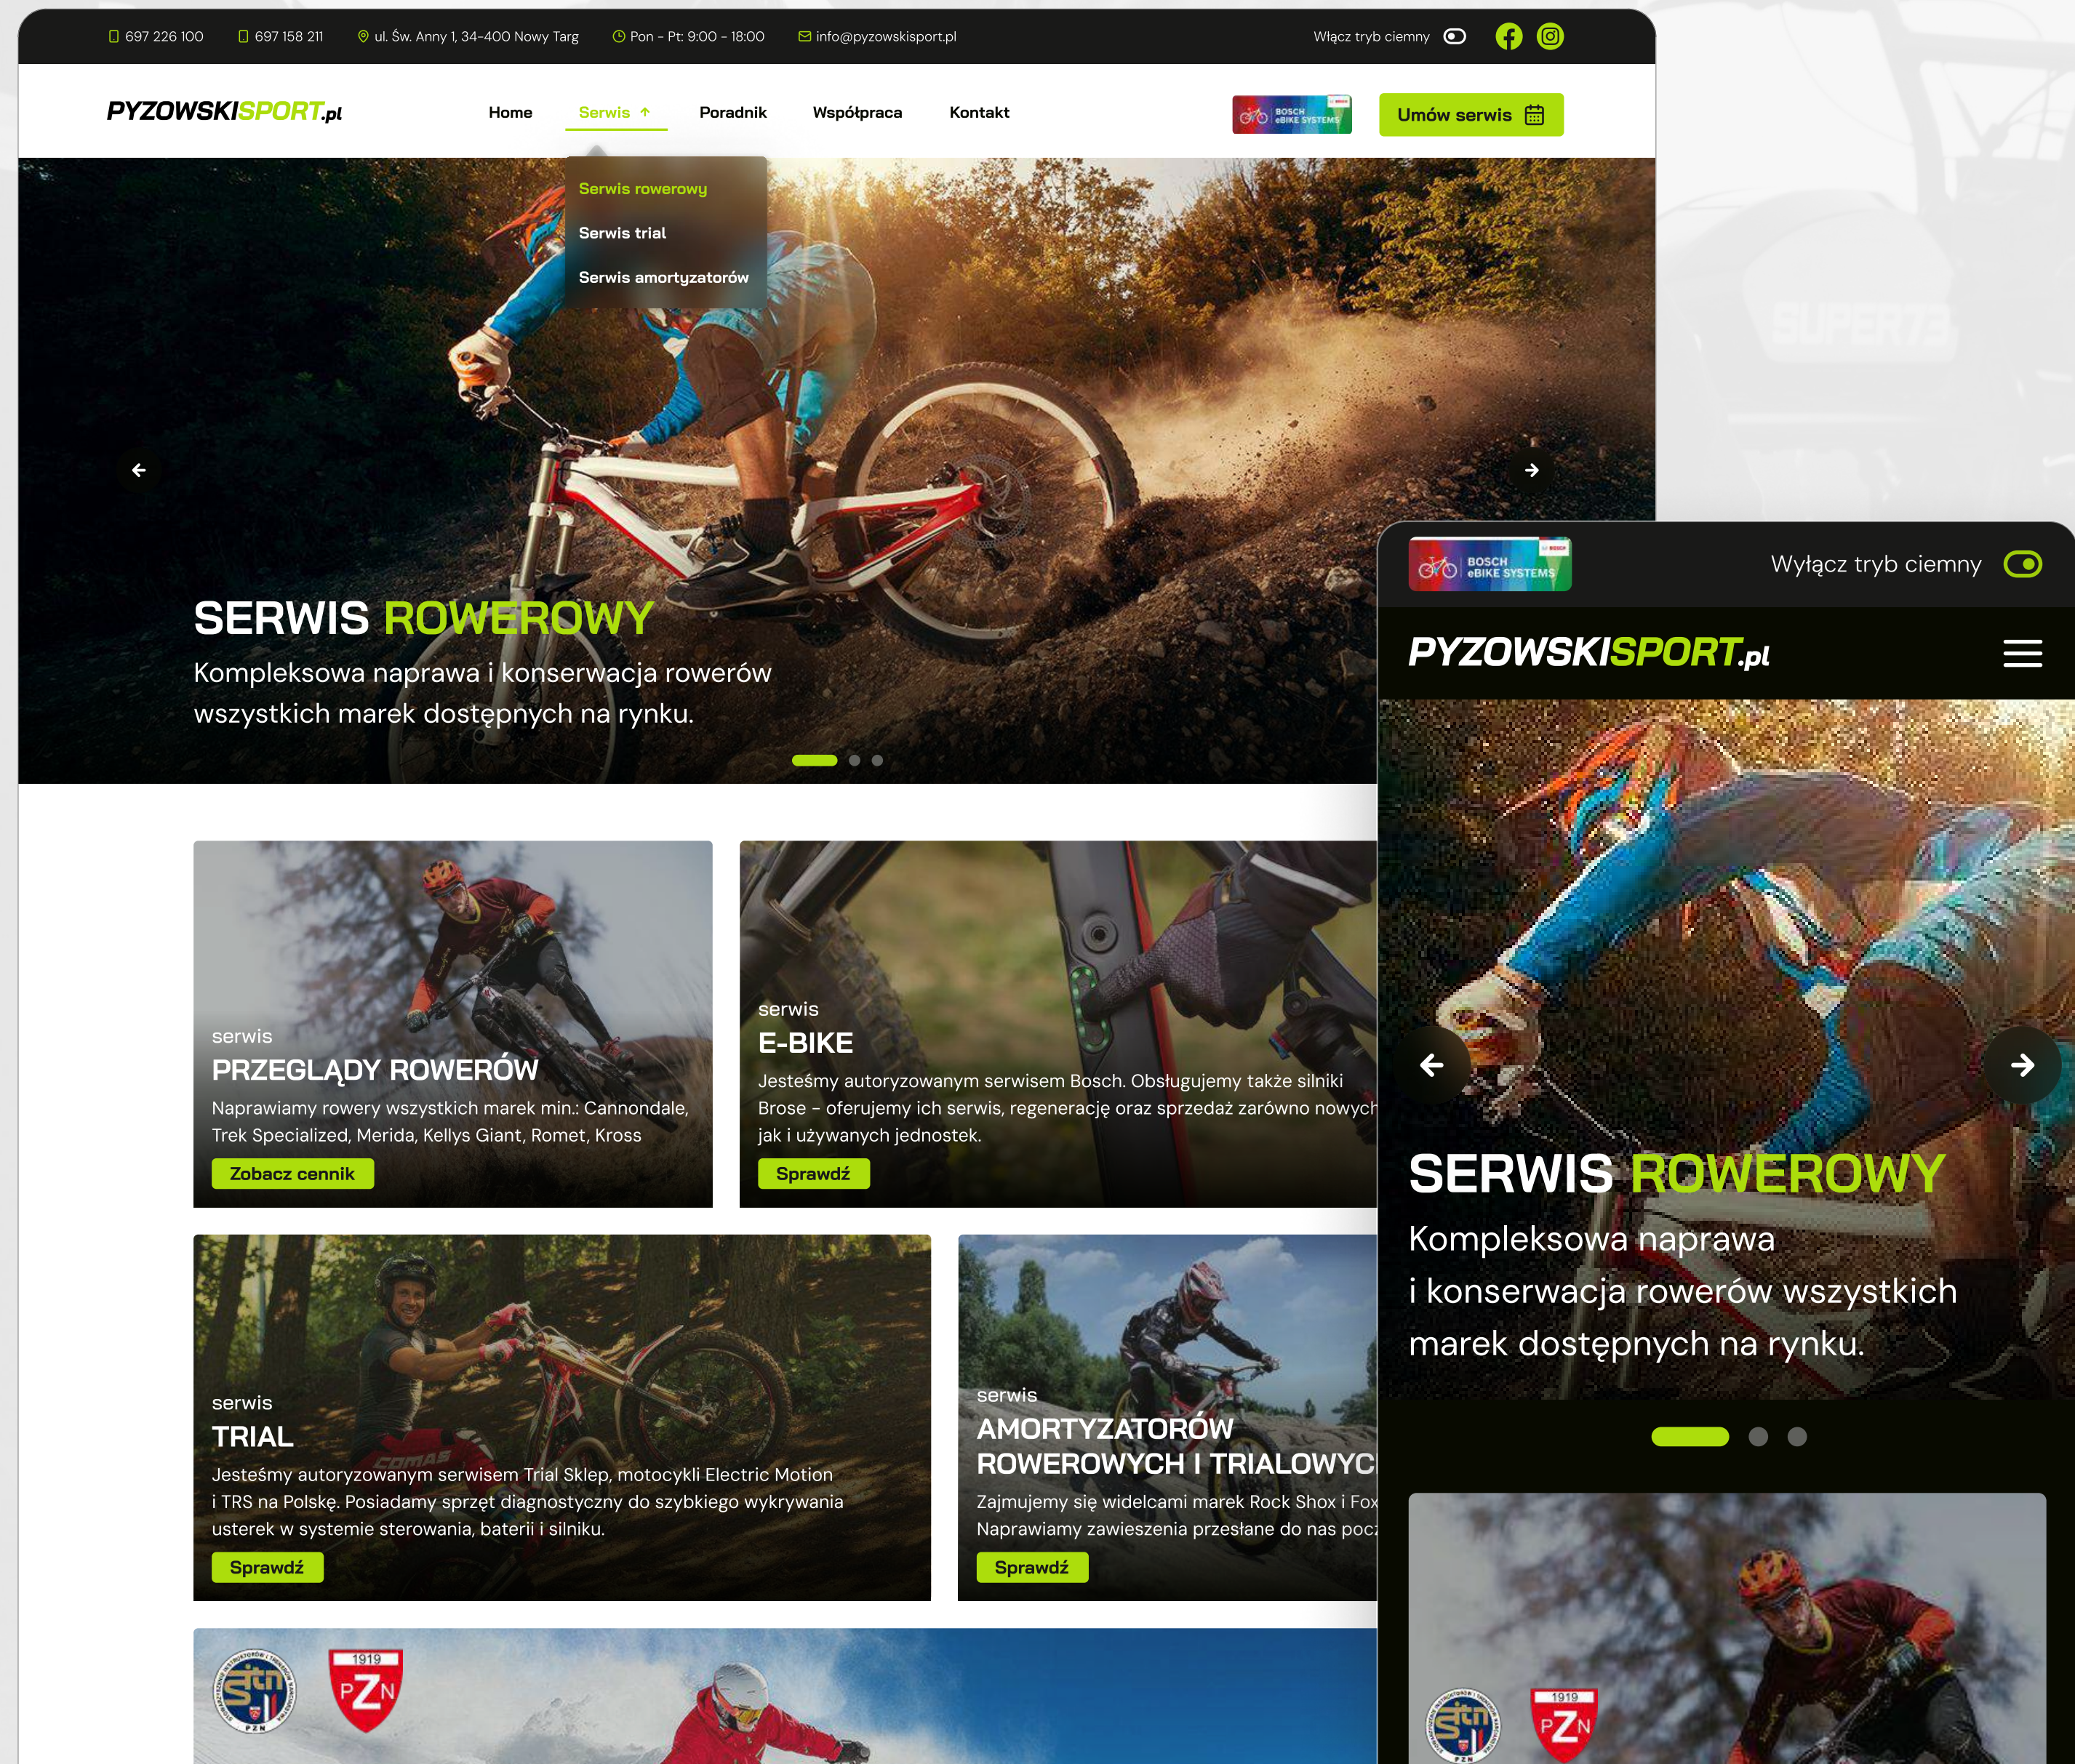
697 226 100 697 158 211 ul. Św. Anny 1, 34-400 Nowy Targ Pon - Pt: 9:00 - 18:00 info@pyzowskisport.pl

Włącz tryb ciemny

PYZOWSKISPORT.pl

Home Serwis Poradnik Współpraca Kontakt

BOSCH eBIKE SYSTEMS

Umów serwis

Serwis rowerowy
Serwis trial
Serwis amortyzatorów

SERWIS ROWEROWY
Kompleksowa naprawa i konserwacja rowerów wszystkich marek dostępnych na rynku.

serwis
PRZEGLĄDY ROWERÓW
Naprawiamy rowery wszystkich marek min.: Cannondale, Trek Specialized, Merida, Kellys Giant, Romet, Kross
Zobacz cennik

serwis
E-BIKE
Jesteśmy autoryzowanym serwisem Bosch. Obsługujemy także silniki Brose - oferujemy ich serwis, regenerację oraz sprzedaż zarówno nowych jak i używanych jednostek.
Sprawdź

serwis
TRIAL
Jesteśmy autoryzowanym serwisem Trial Sklep, motocykli Electric Motion i TRS na Polskę. Posiadamy sprzęt diagnostyczny do szybkiego wykrywania usterek w systemie sterowania, baterii i silniku.
Sprawdź

serwis
AMORTYZATORÓW ROWEROWYCH I TRIALOWYC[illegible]
Zajmujemy się widelcami marek Rock Shox i Fox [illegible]
Naprawiamy zawieszenia przesłane do nas poc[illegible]
Sprawdź

1919 PZN

BOSCH eBIKE SYSTEMS
Wyłącz tryb ciemny

PYZOWSKISPORT.pl

SERWIS ROWEROWY
Kompleksowa naprawa i konserwacja rowerów wszystkich marek dostępnych na rynku.

1919 PZN